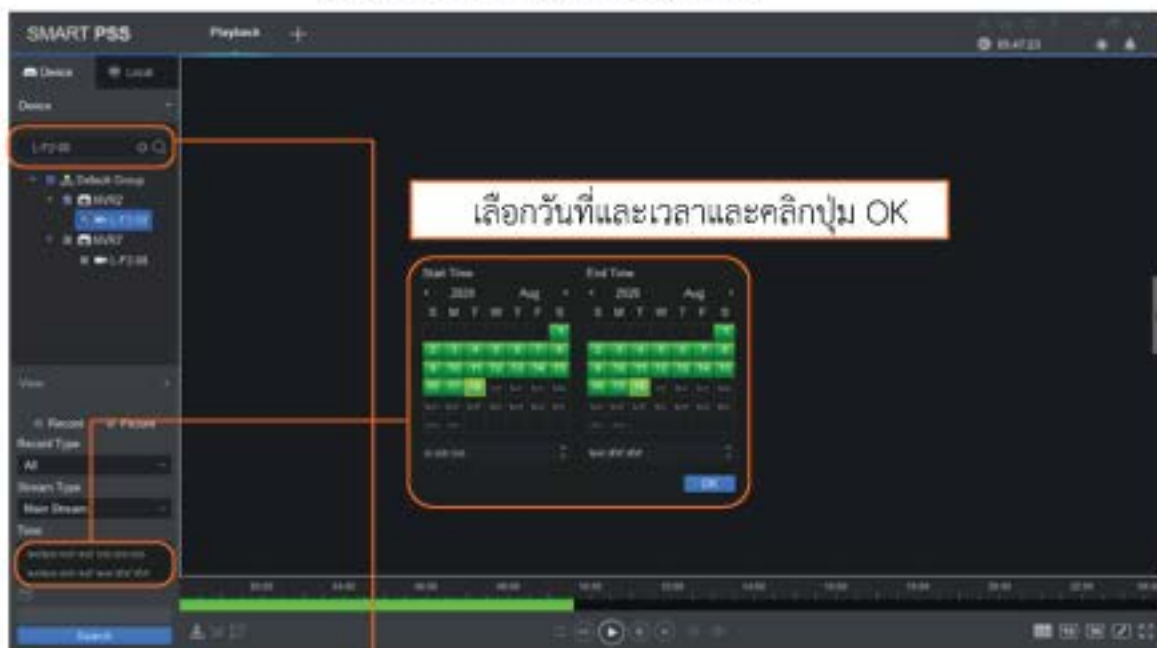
SMART PSS

Playback +

Device

Local

Device

Default Group

NVR2

NVR7

View

Record

Picture

Record Type

All

Stream Type

Main Stream

Time

Search

เลือกวันที่และเวลาและคลิกปุ่ม OK

Start Time

2020

Aug

S M T W T F S

End Time

2020

Aug

S M T W T F S

OK